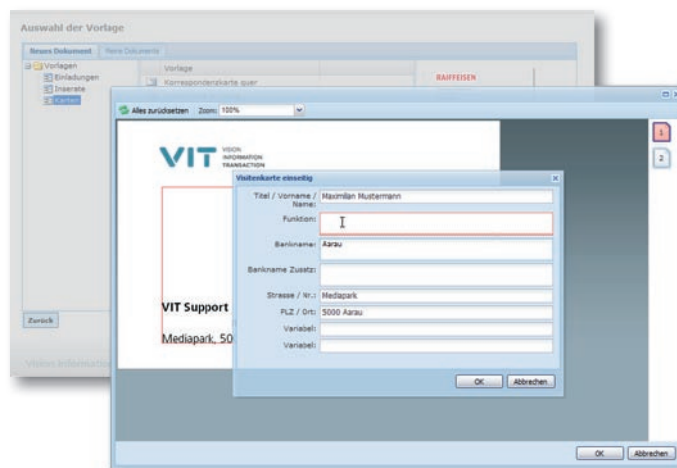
Auswahl der Vorlage

Neues Dokument | Meine Dokumente

Vorlagen
Einladungen
Inserate
Karten

Vorlage
Korrespondenzkarte quer

RAIFFEISEN

Zurück

Vision Informatio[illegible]

Alles zurücksetzen  Zoom: 100%

VIT VISION INFORMATION TRANSACTION

Visitenkarte einseitig

Titel / Vorname / Name: Maximilian Mustermann
Funktion:
Bankname: Aarau
Bankname Zusatz:
Strasse / Nr.: Mediapark
PLZ / Ort: 5000 Aarau
Variabel:
Variabel:

OK  Abbrechen

VIT Support

Mediapark, 50

1
2

OK  Abbrechen